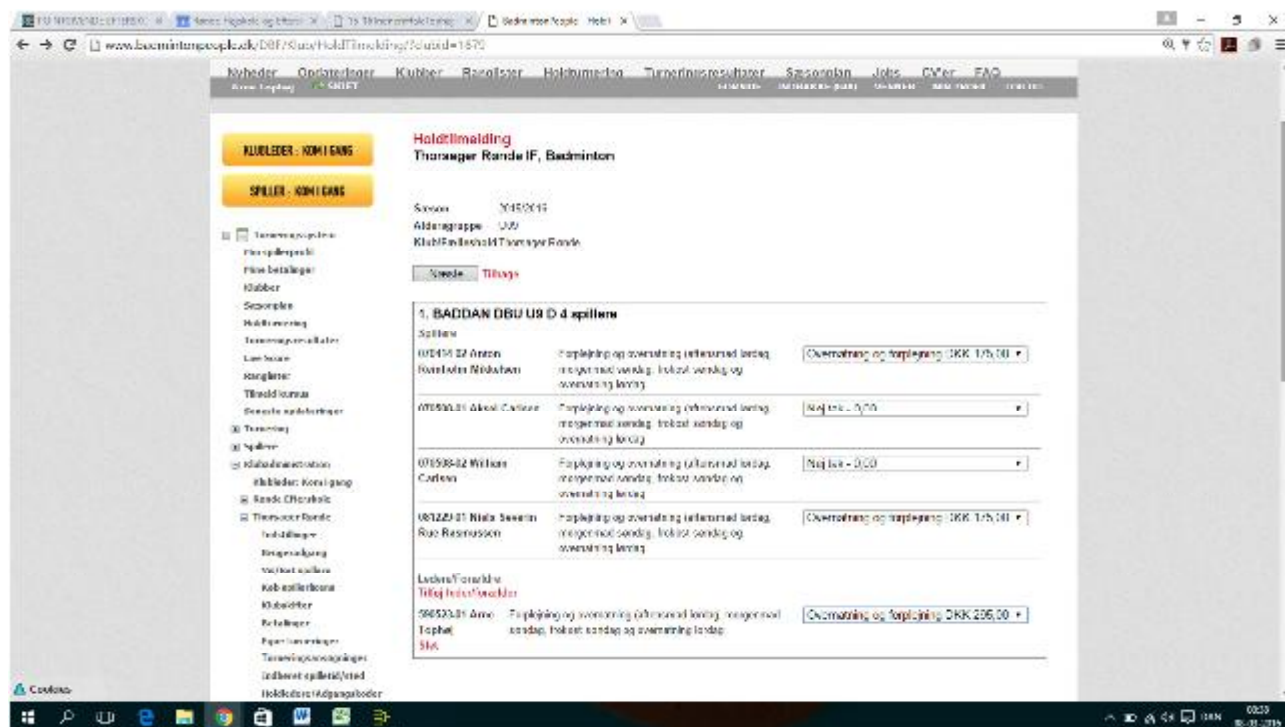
www.badmintonpeople.dk/DBF/Klub/HoldTilmelding/?clubid=1670

Nyheder Opdateringer Klubber Ranglister Holdturnering Turneringsresultater Sæsonplan Jobs CV'er FAQ

KLUBLEDER - KOM I GANG

SPILLER - KOM I GANG

Turneringssystem
Find spilleprofil
Mine betalinger
Klubber
Sæsonplan
Holdturnering
Turneringsresultater
Live Score
Ranglister
Tilmeld kursus
Rangliste opdateringer
Turnering
Spillere
Klubadministration
Klubleder: Kom i gang
Rønde Efterskole
Thorsager Rønde
Indstillinger
Brugeradgang
Ventende spillere
Køb spillerlicens
Klubsider
Betalinger
Egne turneringer
Turneringsanmeldinger
Indberet spilletid/sted
Holdledere/Adgangskoder

Holdtilmelding
Thorsager Rønde IF, Badminton

Sæson 2015/2016
Aldersgruppe U09
Klub/Fællehold Thorsager Rønde

Næste Tilbage

1. BADDAN DBU U9 D 4 spillere
Spillere

070414-02 Anton Rosholm Mikkelsen | Forplejning og overnatning (eftermiddag lørdag, morgenmad søndag, frokost søndag og overnatning lørdag) | Overnatning og forplejning DKK 175,00

070506-01 Aksel Carlsen | Forplejning og overnatning (eftermiddag lørdag, morgenmad søndag, frokost søndag og overnatning lørdag) | Nej tak - 0,00

070506-02 William Carlsen | Forplejning og overnatning (eftermiddag lørdag, morgenmad søndag, frokost søndag og overnatning lørdag) | Nej tak - 0,00

081229-01 Niels Severin Rue Rasmussen | Forplejning og overnatning (eftermiddag lørdag, morgenmad søndag, frokost søndag og overnatning lørdag) | Overnatning og forplejning DKK 175,00

Ledere/Forældre
Tilføj leder/forælder

590523-01 Arne Tophøj | Forplejning og overnatning (eftermiddag lørdag, morgenmad søndag, frokost søndag og overnatning lørdag) | Overnatning og forplejning DKK 295,00
Slet

Cookies